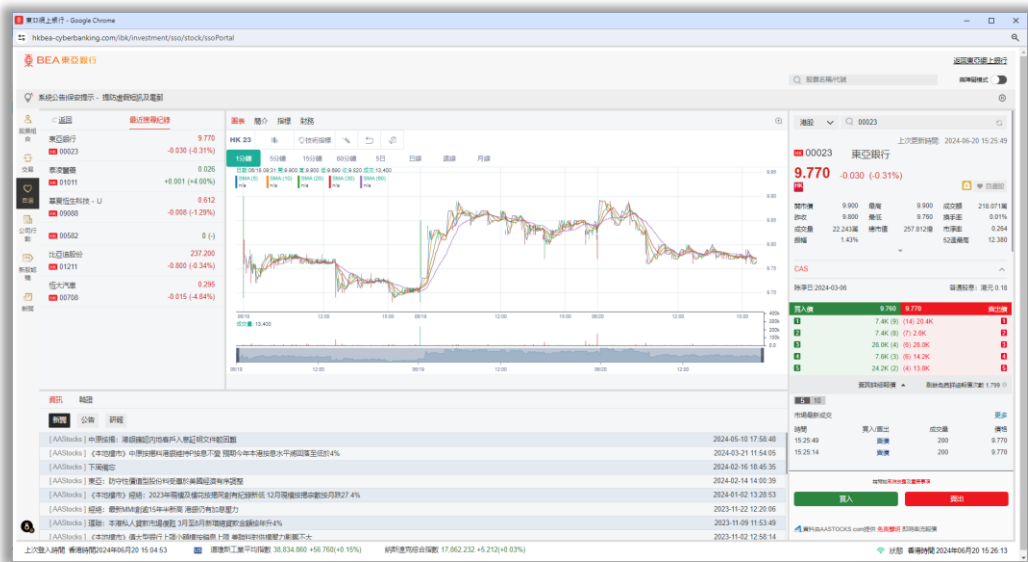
東亞網上銀行 - Google Chrome
hkbea-cyberbanking.com/ibk/investment/sso/stock/ssoPortal

BEA 東亞銀行
返回東亞網上銀行
股票名稱/代號
深色模式

系統公告提示 - 提防虛假網站及電郵

返回 最近搜尋紀錄
東亞銀行 9.770 00023 -0.030 (-0.31%)
泰凌醫藥 0.026 01011 +0.001 (+4.00%)
華夏恒生科技 - U 0.612 09088 -0.008 (-1.29%)
00582 0 (-)
比亞迪股份 237.200 01211 -0.800 (-0.34%)
恒大汽車 0.295 00708 -0.015 (-4.84%)

圖表 簡介 指標 財務
HK 23 技術指標
1分鐘 5分鐘 15分鐘 60分鐘 5日 日線 週線 月線
成交量 13,400
09:18 12:00 15:00 09:18 12:00 15:00 09:20 12:00 15:00

港股 00023
上次更新時間 2024-06-20 15:25:49
00023 東亞銀行
9.770 -0.030 (-0.31%)
已關注
開市價 9.900 最高 9.900 成交額 218.071萬
昨收 9.800 最低 9.760 換手率 0.01%
成交量 22,243萬 總市值 257.812億 市淨率 0.264
振幅 1.43% 52週最高 12.380

CAS
除淨日 2024-03-06 普通股息：港元 0.18

買入價 9.760 9.770 賣出價
7.4K (9) (14) 20.4K
7.4K (8) (7) 2.6K
26.0K (4) (6) 26.0K
7.6K (3) (6) 14.2K
24.2K (2) (4) 13.8K

市場最新成交 更多
時間 買入/賣出 成交量 價格
15:25:49 賣價 200 9.770
15:25:14 賣價 200 9.770

買入 賣出
資料由AASTOCKS.com提供 免責聲明

資訊 時事
新聞 公告 研報
[AAStocks] 中原按揭：港銀鐘認均推新入息證明文件範圍點 2024-05-10 17:58:48
[AAStocks] 《本地樓市》中原按揭料港銀維持P息不變 預期今年本港按息水平將回落至低於4% 2024-03-21 11:54:05
[AAStocks] 下周備忘 2024-02-16 18:45:35
[AAStocks] 東亞：防守性價值型股份料受盤於美國經濟有序調整 2024-02-14 14:00:39
[AAStocks] 《本地樓市》經絡：2023年兩權及樓花按揭同創有紀錄新低 12月兩權按揭承做按月跌27.4% 2024-01-02 13:28:53
[AAStocks] 經絡：最新MMI創逾15年半新高 港銀仍有加息壓力 2023-11-22 12:20:06
[AAStocks] 環聯：本港私人貸款市場復甦 3月至8月新增貸款金額按年升4% 2023-11-09 11:53:49
[AAStocks] 《本地樓市》僑大型銀行上調小額樓按息息上限 業務料對供樓壓力影響不大 2023-11-02 12:58:14

上次登入時間 香港時間2024年06月20 15:04:53
道瓊斯工業平均指數 38,834.860 +56.760(+0.15%) 納斯達克綜合指數 17,862.232 +5.212(+0.03%)
狀態 香港時間2024年06月20 15:26:13